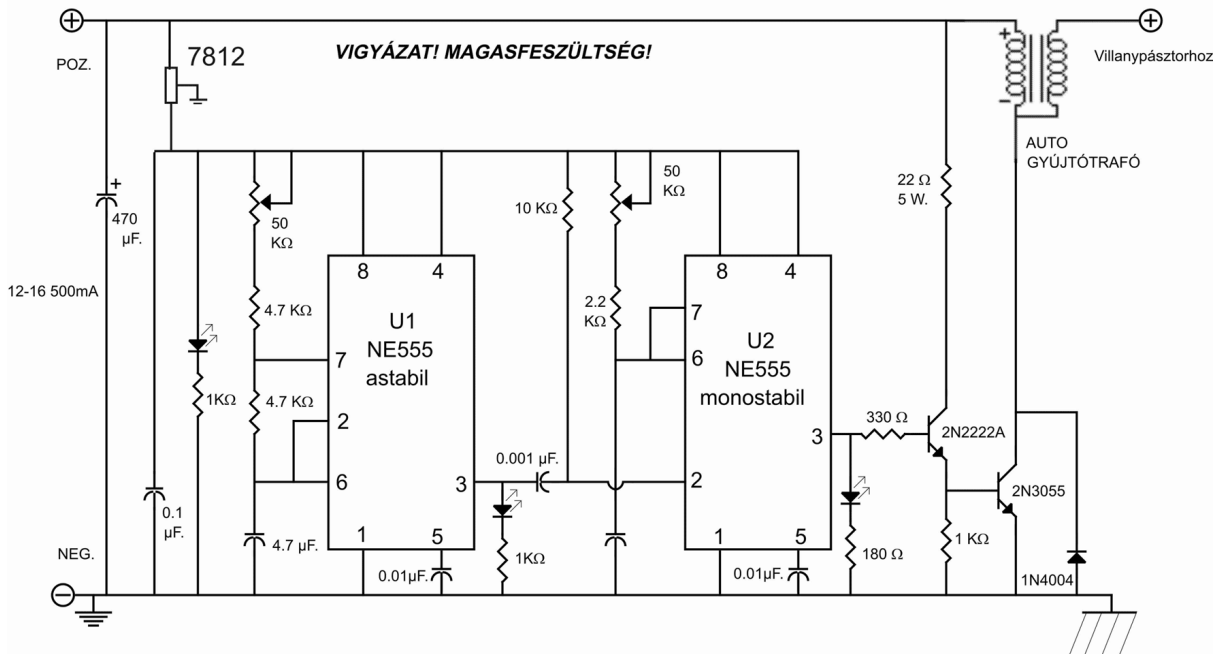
⊕
POZ.
7812
VIGYÁZAT! MAGASFESZÜLTSÉG!
⊕
+
-
Villanypásztorhoz
AUTO
GYÚJTÓTRAFÓ
+
470 µF.
12-16 500mA
50 KΩ
4.7 KΩ
1KΩ
4.7 KΩ
0.1 µF.
4.7 µF.
8
4
U1
NE555
astabil
7
2
6
3
1
5
0.01µF.
10 KΩ
0.001 µF.
1KΩ
50 KΩ
2.2 KΩ
8
4
7
U2
NE555
monostabil
6
3
2
1
5
0.01µF.
22 Ω
5 W.
330 Ω
2N2222A
180 Ω
2N3055
1 KΩ
1N4004
NEG.
⊖